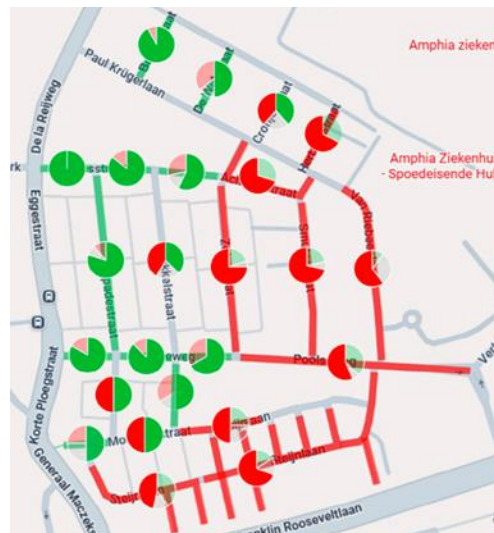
Amphia ziekenhuis

Paul Krügerlaan

De la Reijweg

Amphia Ziekenhuis - Spoedeisende Hulp

Eggestraat

Korte Ploegstraat

Generaal Maczek

Cronjéstraat

Van Riebeeck

Zuidstraat

Smitstraat

Poolsweg

Steijnlaan

Franklin Rooseveltlaan

Mo straat

kalstraat

weg

de la Reijstr

De Wetstraat

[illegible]

Steijnlaan

straat

Verl